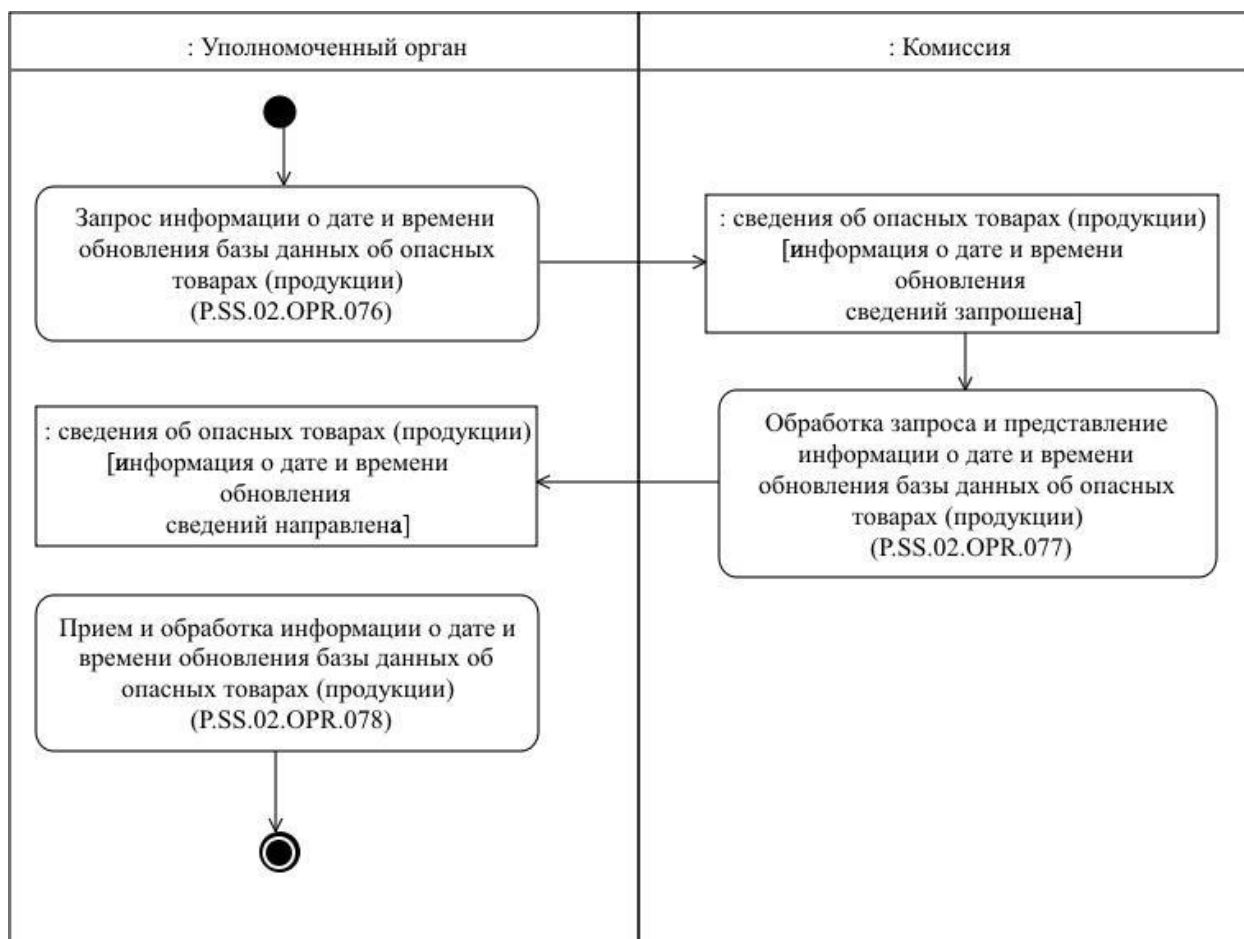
: Уполномоченный орган

: Комиссия

Запрос информации о дате и времени обновления базы данных об опасных товарах (продукции) (P.SS.02.OPR.076)

: сведения об опасных товарах (продукции) [информация о дате и времени обновления сведений запрошена]

Обработка запроса и представление информации о дате и времени обновления базы данных об опасных товарах (продукции) (P.SS.02.OPR.077)

: сведения об опасных товарах (продукции) [информация о дате и времени обновления сведений направлена]

Прием и обработка информации о дате и времени обновления базы данных об опасных товарах (продукции) (P.SS.02.OPR.078)